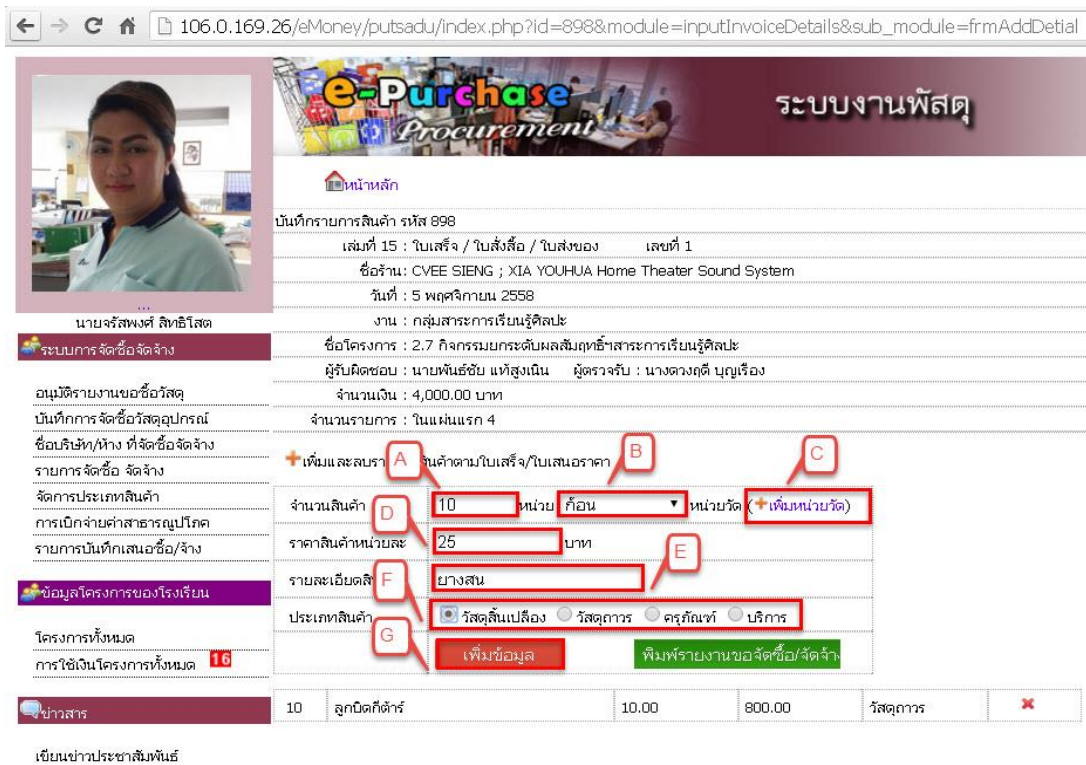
106.0.169.26/eMoney/putsadu/index.php?id=898&module=inputInvoiceDetails&sub_module=frmAddDetial

e-Purchase Procurement

ระบบงานพัสดุ

หน้าหลัก

...
นายจรัสพงศ์ สิทธิโสต

ระบบการจัดซื้อจัดจ้าง

อนุมัติรายงานขอซื้อวัสดุ
บันทึกการจัดซื้อวัสดุอุปกรณ์
ชื่อบริษัท/ห้าง ที่จัดซื้อจัดจ้าง
รายการจัดซื้อ จัดจ้าง
จัดการประเภทสินค้า
การเบิกจ่ายค่าสาธารณูปโภค
รายการบันทึกเสนอซื้อ/จ้าง

ข้อมูลโครงการของโรงเรียน

โครงการทั้งหมด
การใช้เงินโครงการทั้งหมด 16

ข่าวสาร

เขียนข่าวประชาสัมพันธ์

บันทึกรายการสินค้า รหัส 898
เล่มที่ 15 : ใบเสร็จ / ใบสั่งสื้อ / ใบส่งของ เลขที่ 1
ชื่อร้าน: CVEE SIENG ; XIA YOUHUA Home Theater Sound System
วันที่ : 5 พฤศจิกายน 2558
งาน : กลุ่มสาระการเรียนรู้ศิลปะ
ชื่อโครงการ : 2.7 กิจกรรมยกระดับผลสัมฤทธิ์ฯสาระการเรียนรู้ศิลปะ
ผู้รับผิดชอบ : นายพันธ์ชัย แท้สูงเนิน ผู้ตรวจรับ : นางดวงฤดี บุญเรือง
จำนวนเงิน : 4,000.00 บาท
จำนวนรายการ : ในแผ่นแรก 4

เพิ่มและลบรา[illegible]สินค้าตามใบเสร็จ/ใบเสนอราคา

A B C D E F G

| จำนวนสินค้า | 10 หน่วย ก้อน หน่วยวัด (เพิ่มหน่วยวัด) |
|---|---|
| ราคาสินค้าหน่วยละ | 25 บาท |
| รายละเอียดสิ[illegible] | ยางสน |
| ประเภทสินค้า | วัสดุสิ้นเปลือง วัสดุถาวร ครุภัณฑ์ บริการ |
| | เพิ่มข้อมูล พิมพ์รายงานขอจัดซื้อ/จัดจ้า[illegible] |

| 10 | ลูกบิดกีต้าร์ | 10.00 | 800.00 | วัสดุถาวร | ✖ |
|---|---|---|---|---|---|